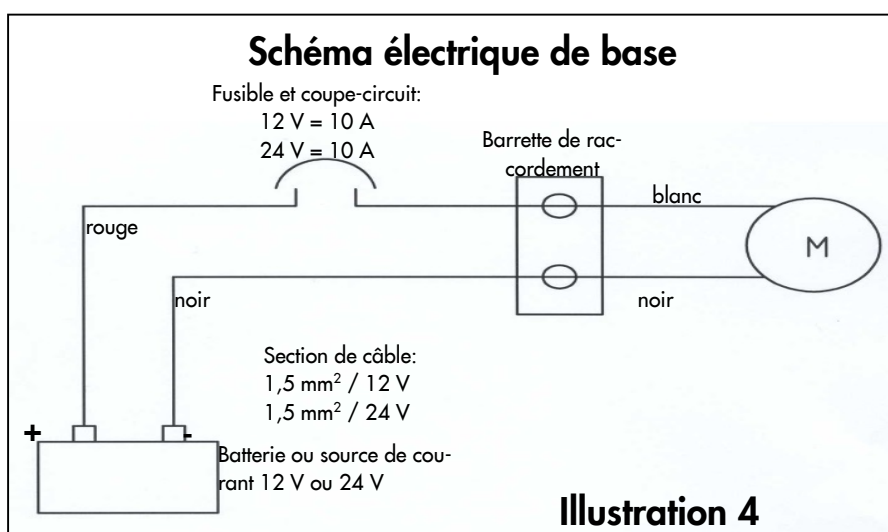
Schéma électrique de base

Fusible et coupe-circuit:
12 V = 10 A
24 V = 10 A

Barrette de raccordement

blanc

rouge

M

noir

noir

Section de câble:
1,5 mm$^2$ / 12 V
1,5 mm$^2$ / 24 V

+

-

Batterie ou source de courant 12 V ou 24 V

Illustration 4